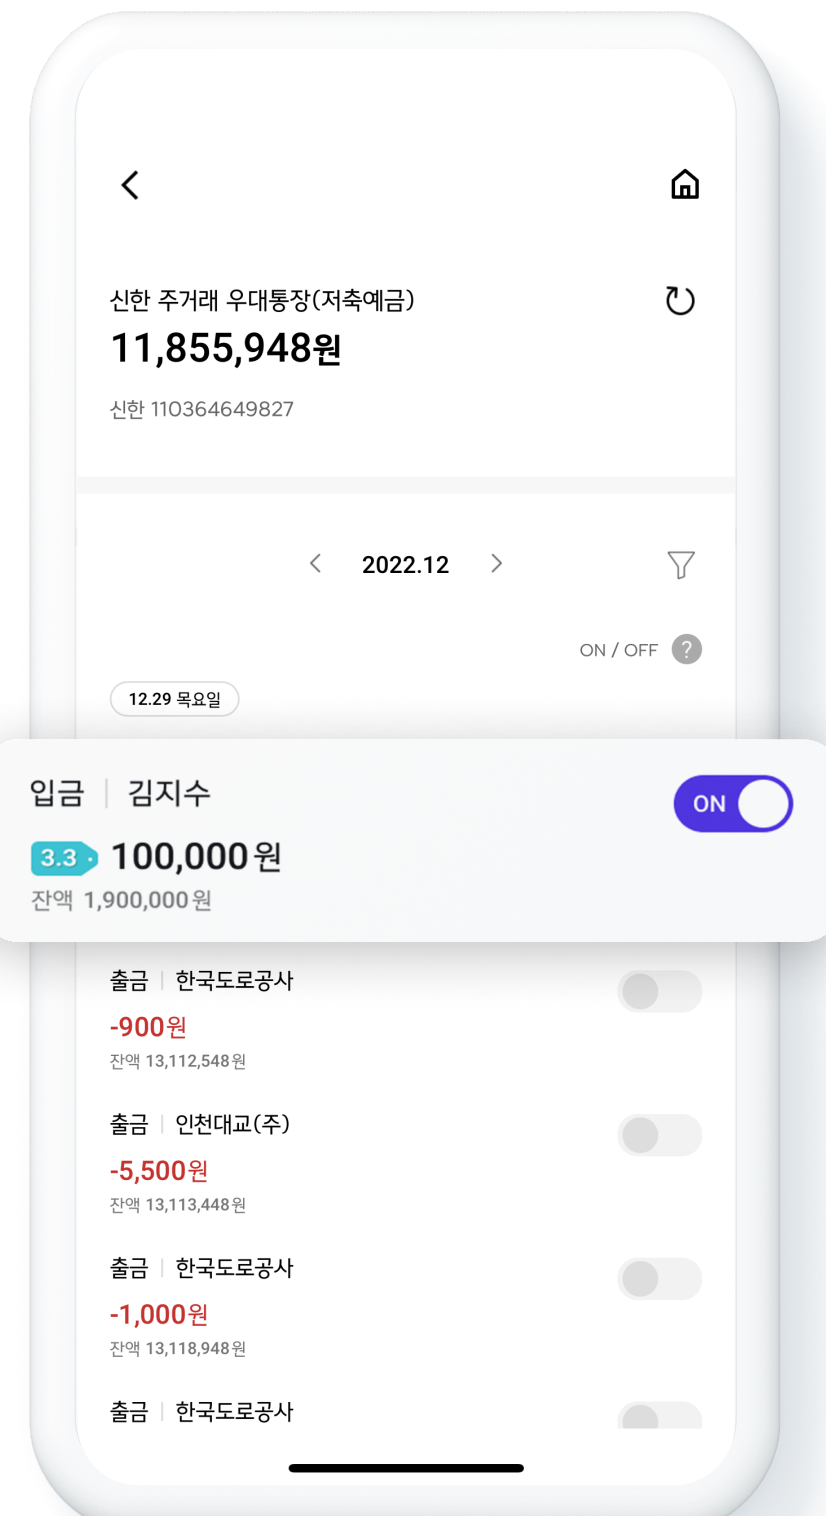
신한 주거래 우대통장(저축예금)
11,855,948원
신한 110364649827

2022.12

ON / OFF ?

12.29 목요일

입금 | 김지수
ON
3.3 · 100,000원
잔액 1,900,000원

출금 | 한국도로공사
-900원
잔액 13,112,548원

출금 | 인천대교(주)
-5,500원
잔액 13,113,448원

출금 | 한국도로공사
-1,000원
잔액 13,118,948원

출금 | 한국도로공사